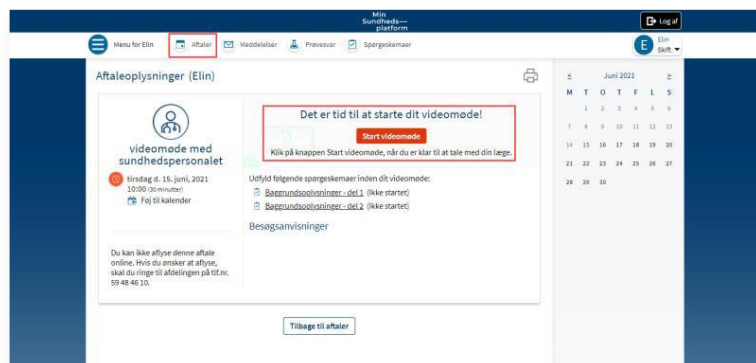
Min Sundheds-platform

Log af

Menu for Elin

Aftaler

Meddelelser

Prøvesvar

Spørgeskemaer

E

Elin

Skift

Aftaleoplysninger (Elin)

videomøde med sundhedspersonalet

tirsdag d. 15. juni, 2021

10:00 (30 minutter)

Føj til kalender

Du kan ikke aflyse denne aftale online. Hvis du ønsker at aflyse, skal du ringe til afdelingen på tlf.nr. 59 48 46 10.

Det er tid til at starte dit videomøde!

Start videomøde

Klik på knappen Start videomøde, når du er klar til at tale med din læge.

Udfyld følgende spørgeskemaer inden dit videomøde:

Baggrundsoplysninger - del 1 (Ikke startet)

Baggrundsoplysninger - del 2 (Ikke startet)

Besøgsanvisninger

Tilbage til aftaler

≤ Juni 2021 ≥

| M | T | O | T | F | L | S |
|---|---|---|---|---|---|---|
|  | 1 | 2 | 3 | 4 | 5 | 6 |
| 7 | 8 | 9 | 10 | 11 | 12 | 13 |
| 14 | 15 | 16 | 17 | 18 | 19 | 20 |
| 21 | 22 | 23 | 24 | 25 | 26 | 27 |
| 28 | 29 | 30 |  |  |  |  |